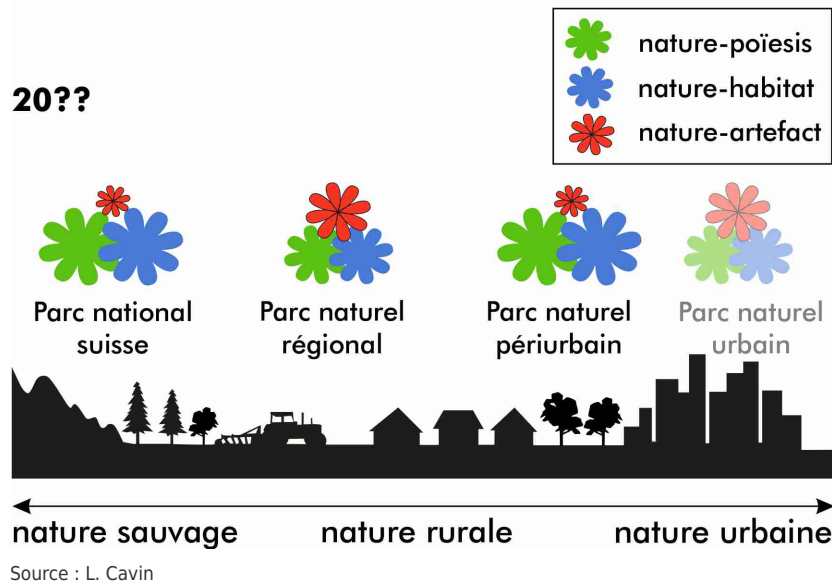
nature-poïesis
nature-habitat
nature-artefact

20??

Parc national suisse

Parc naturel régional

Parc naturel périurbain

Parc naturel urbain

nature sauvage
nature rurale
nature urbaine

Source : L. Cavin